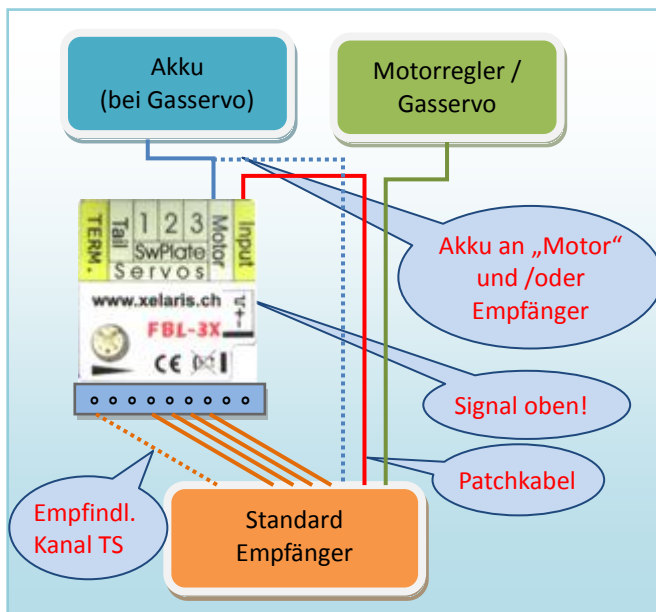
Akku
(bei Gasservo)

Motorregler /
Gasservo

TERM.
Tail
1 2 3
SwPlate
Motor
Input
Servos

www.xelaris.ch
FBL-3X
CE

Akku an „Motor“ und /oder Empfänger

Signal oben!

Patchkabel

Empfindl. Kanal TS

Standard
Empfänger